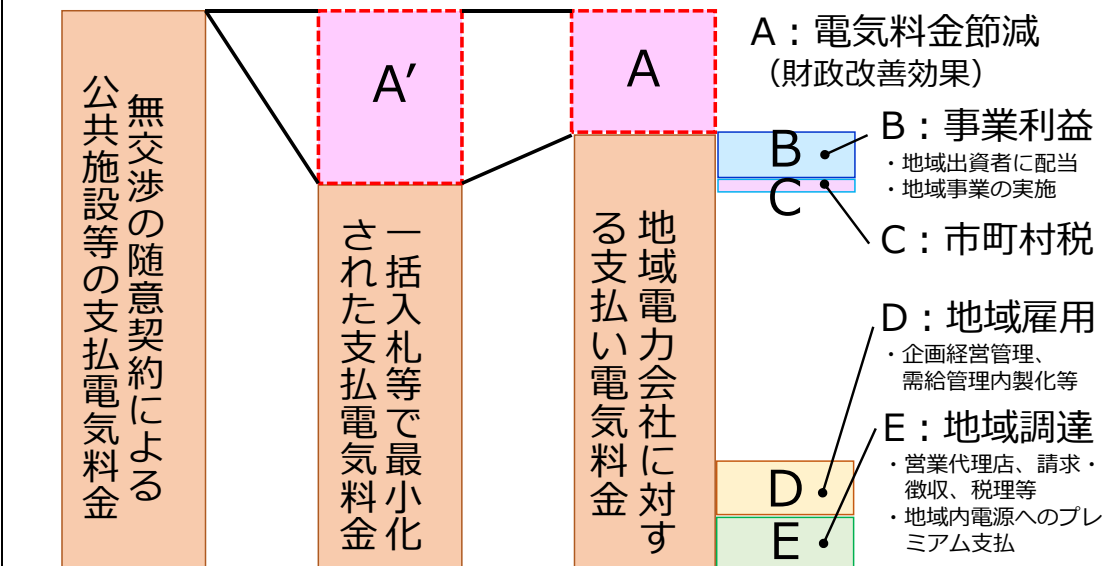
無交渉の随意契約による公共施設等の支払電気料金

A′

一括入札等で最小化された支払電気料金

A

地域電力会社に対する支払い電気料金

A：電気料金節減（財政改善効果）

B

B：事業利益
・地域出資者に配当
・地域事業の実施

C

C：市町村税

D：地域雇用
・企画経営管理、需給管理内製化等

E：地域調達
・営業代理店、請求・徴収、税理等
・地域内電源へのプレミアム支払

D

E